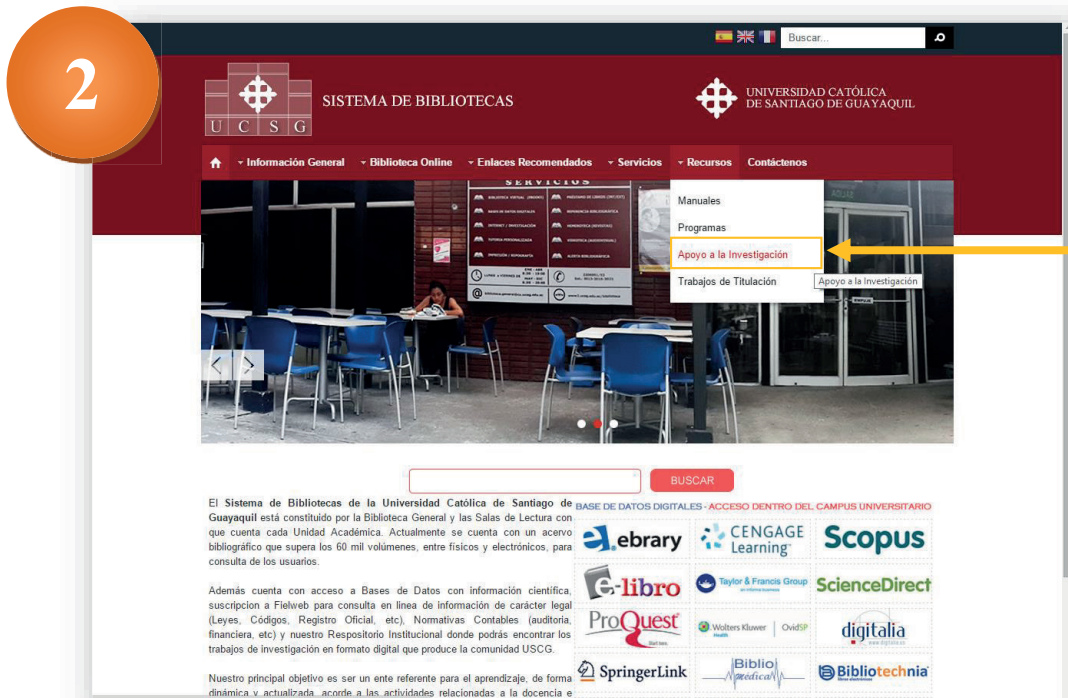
2

Buscar...

U C S G SISTEMA DE BIBLIOTECAS

UNIVERSIDAD CATÓLICA DE SANTIAGO DE GUAYAQUIL

Información General Biblioteca Online Enlaces Recomendados Servicios Recursos Contáctenos

Manuales
Programas
Apoyo a la Investigación
Trabajos de Titulación

Apoyo a la Investigación

SERVICIOS

BUSCAR

El Sistema de Bibliotecas de la Universidad Católica de Santiago de Guayaquil está constituido por la Biblioteca General y las Salas de Lectura con que cuenta cada Unidad Académica. Actualmente se cuenta con un acervo bibliográfico que supera los 60 mil volúmenes, entre físicos y electrónicos, para consulta de los usuarios.

Además cuenta con acceso a Bases de Datos con información científica, suscripcion a Fielweb para consulta en línea de información de carácter legal (Leyes, Códigos, Registro Oficial, etc), Normativas Contables (auditoria, financiera, etc) y nuestro Respositorio Institucional donde podrás encontrar los trabajos de investigación en formato digital que produce la comunidad USCG.

Nuestro principal objetivo es ser un ente referente para el aprendizaje, de forma dinámica y actualizada, acorde a las actividades relacionadas a la docencia e

BASE DE DATOS DIGITALES - ACCESO DENTRO DEL CAMPUS UNIVERSITARIO

ebrary
CENGAGE Learning
Scopus
e-libro
Taylor & Francis Group
ScienceDirect
ProQuest
Wolters Kluwer | OvidSP
digitalia
SpringerLink
Biblio médica
Bibliotechnia